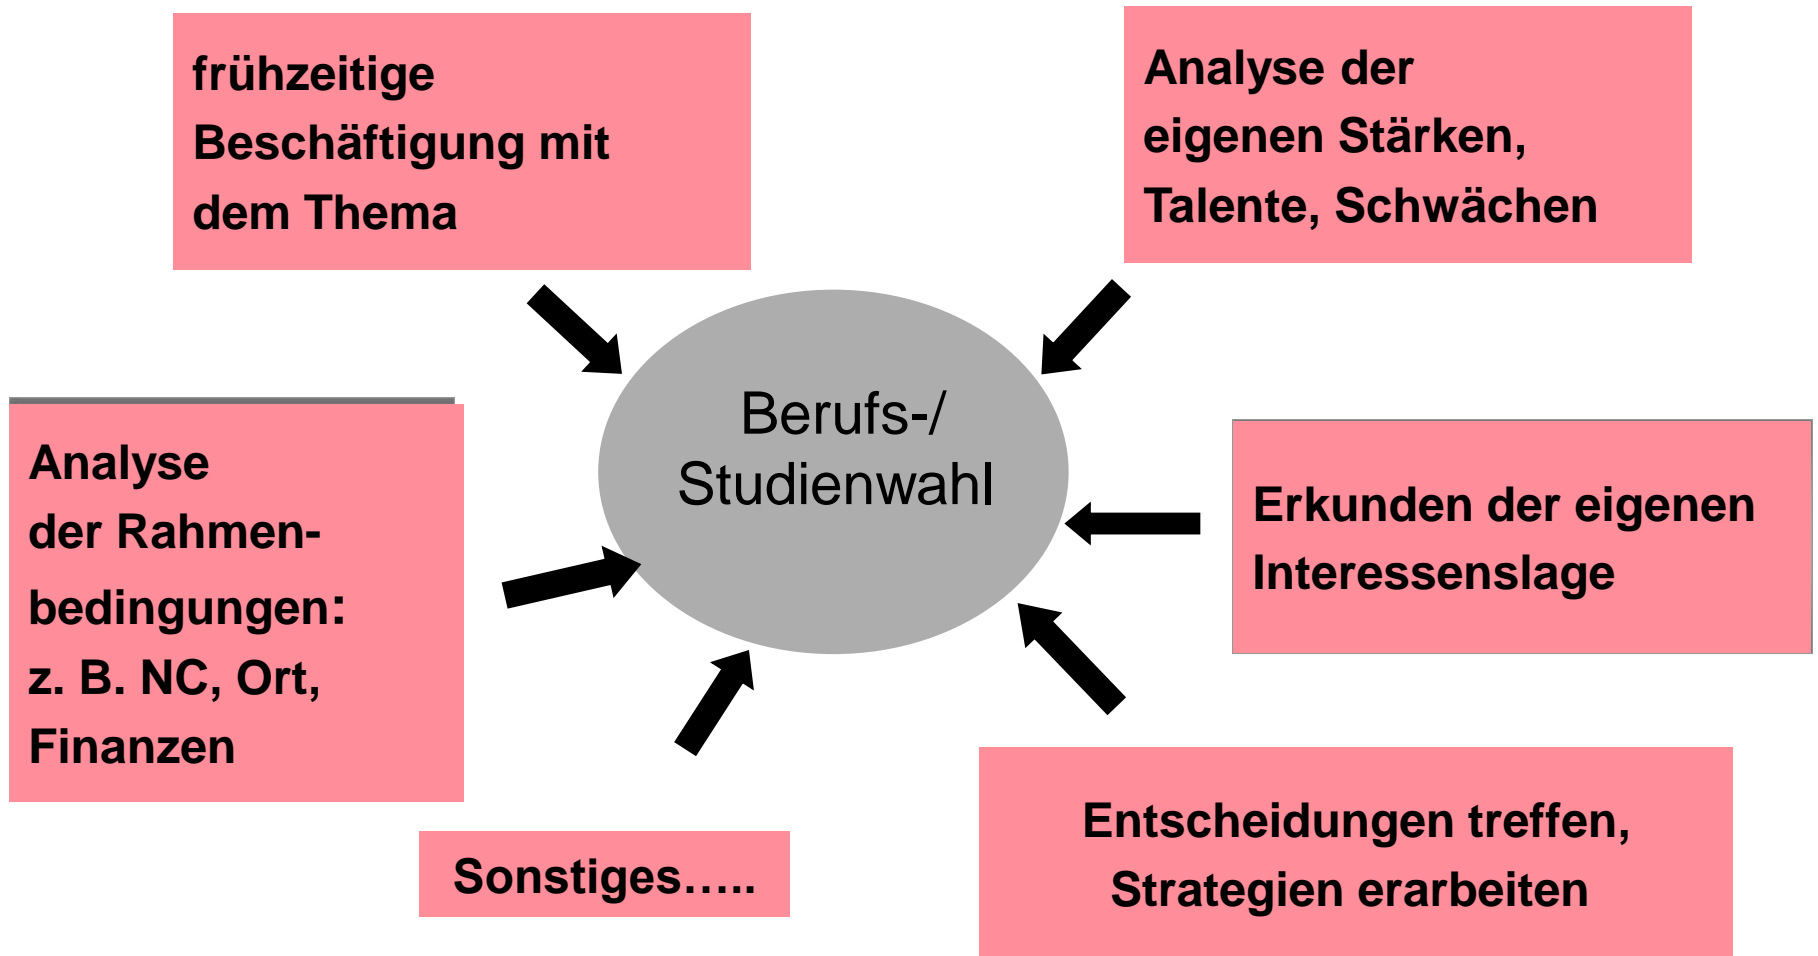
frühzeitige Beschäftigung mit dem Thema

Analyse der eigenen Stärken, Talente, Schwächen

Berufs-/ Studienwahl

Analyse der Rahmenbedingungen: z. B. NC, Ort, Finanzen

Erkunden der eigenen Interessenslage

Sonstiges…..

Entscheidungen treffen, Strategien erarbeiten